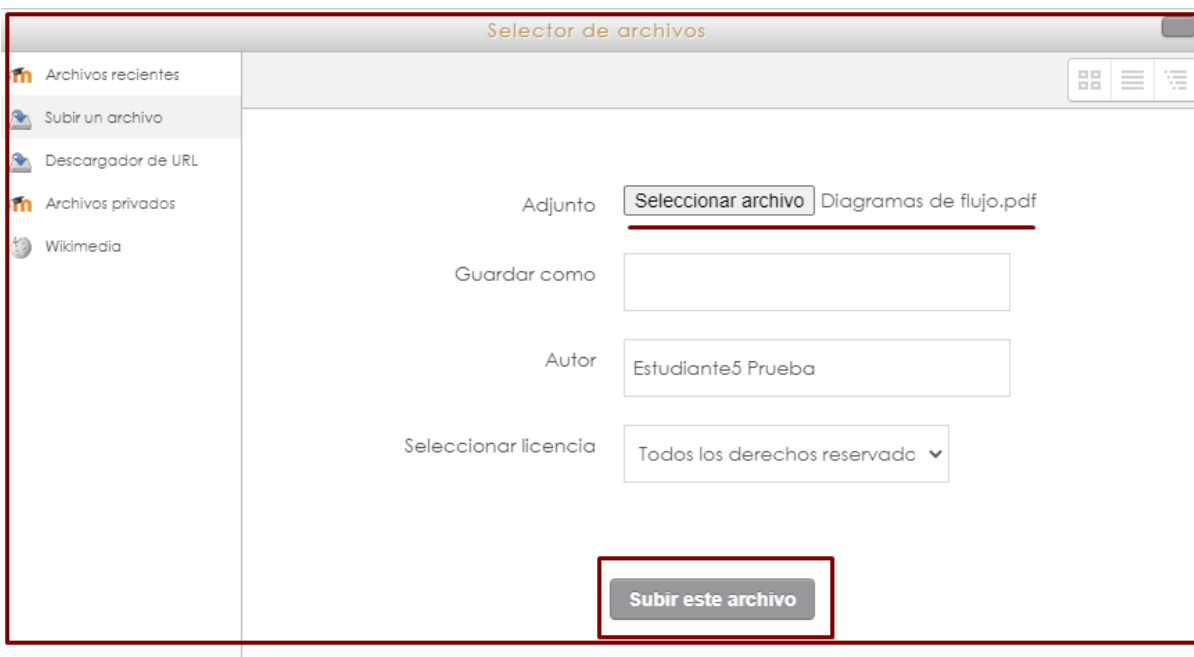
Selector de archivos

Archivos recientes
Subir un archivo
Descargador de URL
Archivos privados
Wikimedia

Adjunto Seleccionar archivo Diagramas de flujo.pdf

Guardar como

Autor Estudiante5 Prueba

Seleccionar licencia Todos los derechos reservado

Subir este archivo